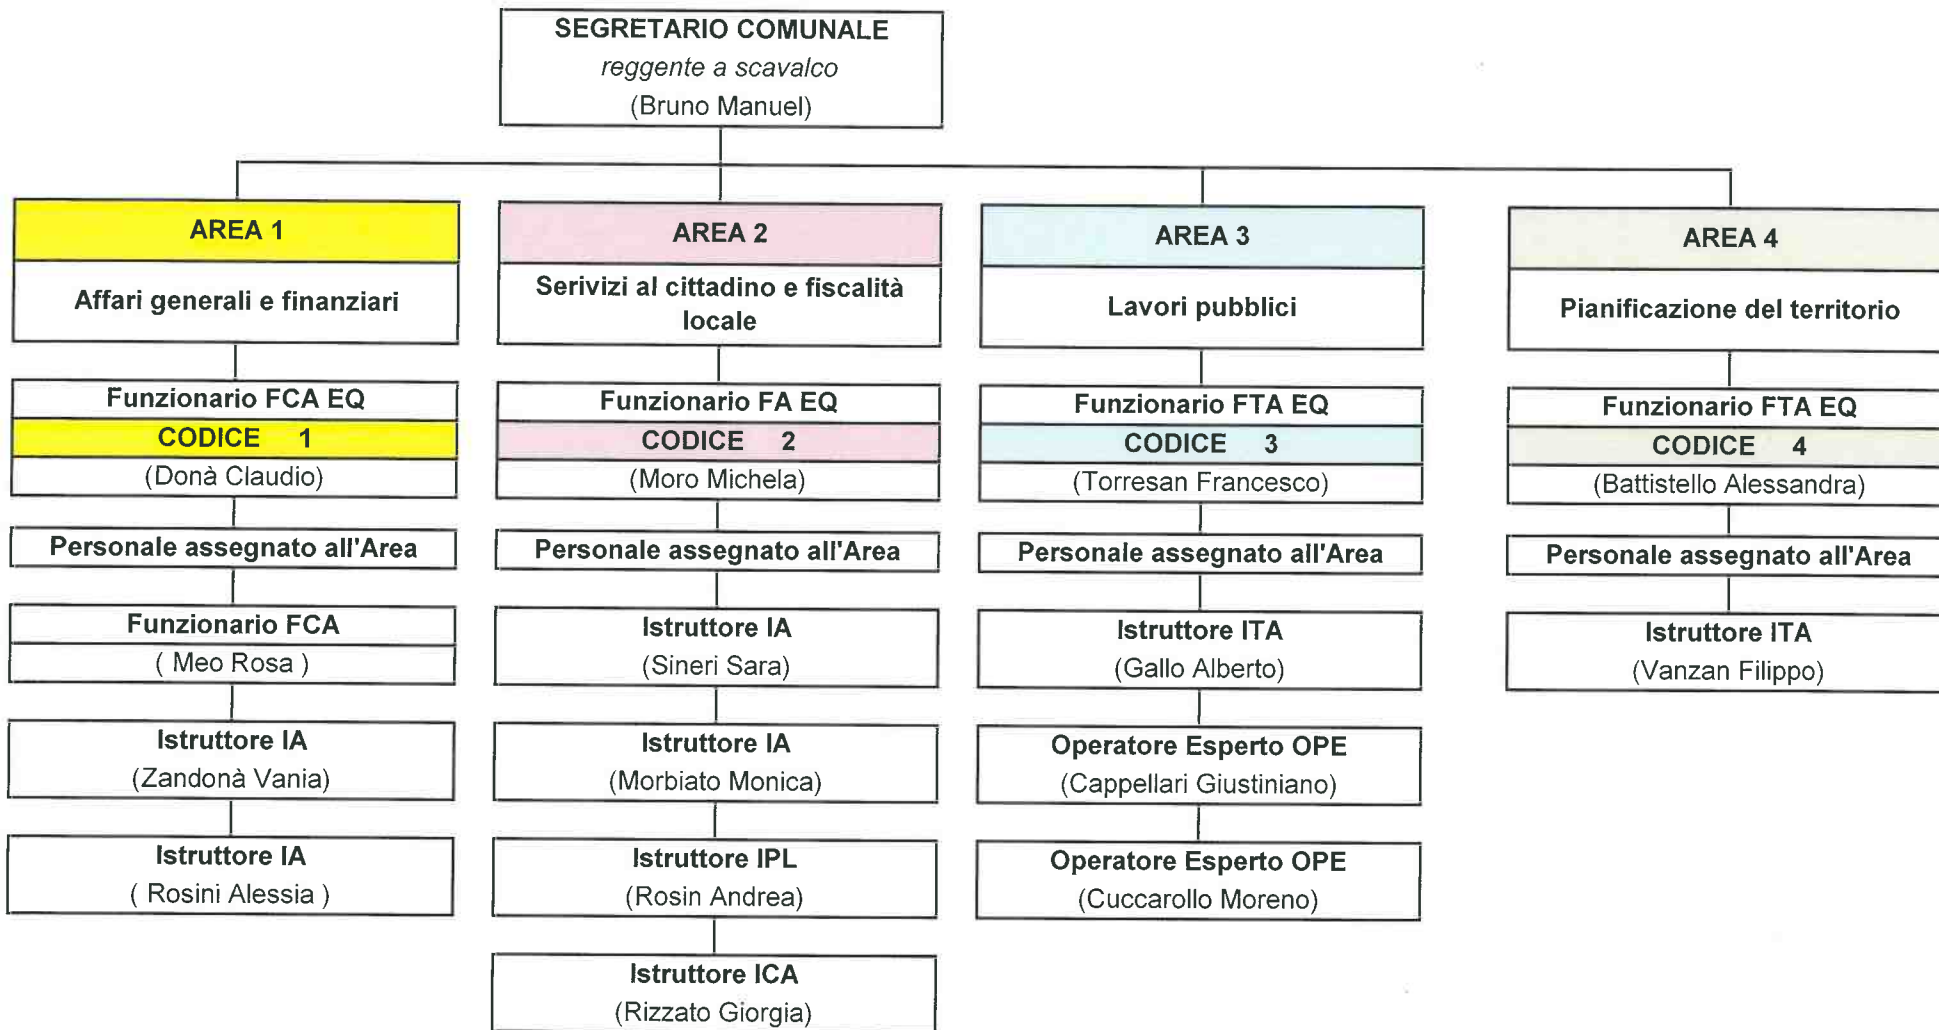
SEGRETARIO COMUNALE
reggente a scavalco
(Bruno Manuel)

AREA 1
Affari generali e finanziari
Funzionario FCA EQ
CODICE 1
(Donà Claudio)
Personale assegnato all'Area
Funzionario FCA
( Meo Rosa )
Istruttore IA
(Zandonà Vania)
Istruttore IA
( Rosini Alessia )

AREA 2
Serivizi al cittadino e fiscalità locale
Funzionario FA EQ
CODICE 2
(Moro Michela)
Personale assegnato all'Area
Istruttore IA
(Sineri Sara)
Istruttore IA
(Morbiato Monica)
Istruttore IPL
(Rosin Andrea)
Istruttore ICA
(Rizzato Giorgia)

AREA 3
Lavori pubblici
Funzionario FTA EQ
CODICE 3
(Torresan Francesco)
Personale assegnato all'Area
Istruttore ITA
(Gallo Alberto)
Operatore Esperto OPE
(Cappellari Giustiniano)
Operatore Esperto OPE
(Cuccarollo Moreno)

AREA 4
Pianificazione del territorio
Funzionario FTA EQ
CODICE 4
(Battistello Alessandra)
Personale assegnato all'Area
Istruttore ITA
(Vanzan Filippo)